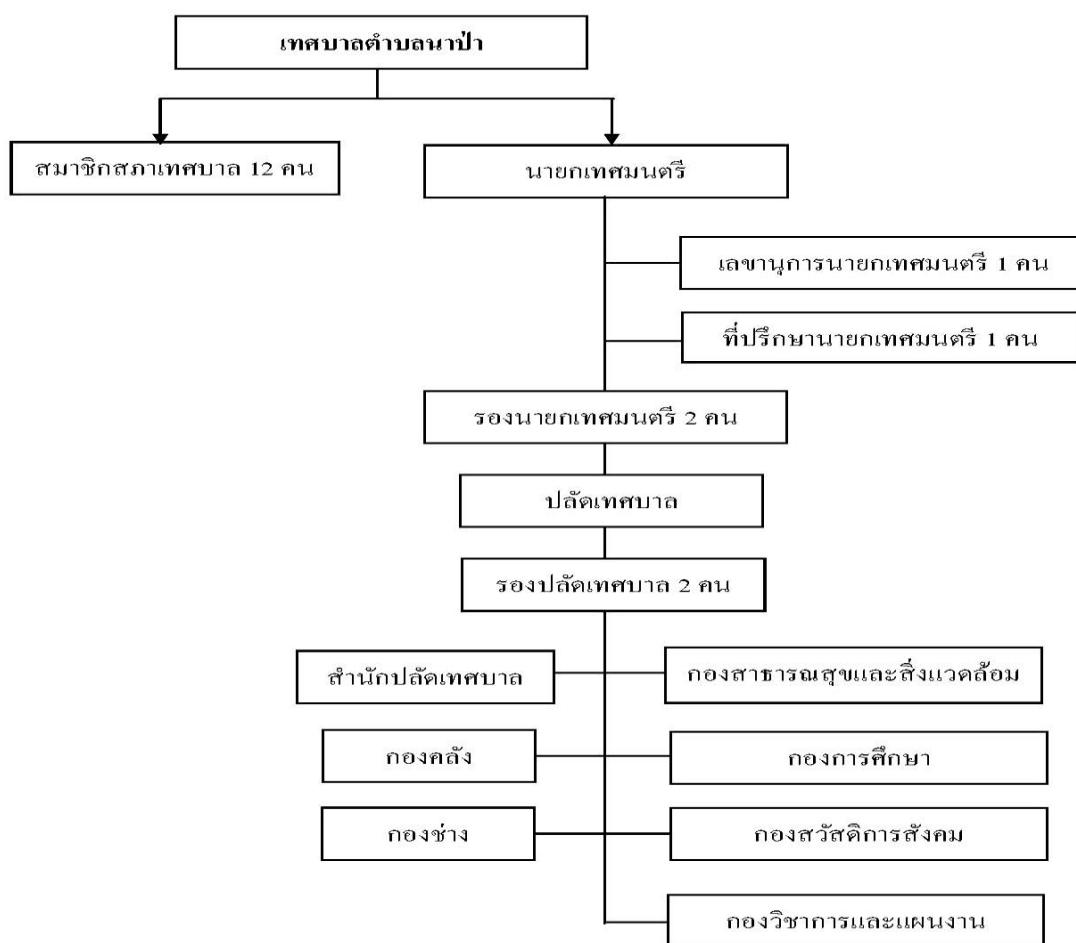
เทศบาลตำบลนาป่า

สมาชิกสภาเทศบาล 12 คน

นายกเทศมนตรี

เลขานุการนายกเทศมนตรี 1 คน

ที่ปรึกษานายกเทศมนตรี 1 คน

รองนายกเทศมนตรี 2 คน

ปลัดเทศบาล

รองปลัดเทศบาล 2 คน

สำนักปลัดเทศบาล

กองสาธารณสุขและสิ่งแวดล้อม

กองคลัง

กองการศึกษา

กองช่าง

กองสวัสดิการสังคม

กองวิชาการและแผนงาน